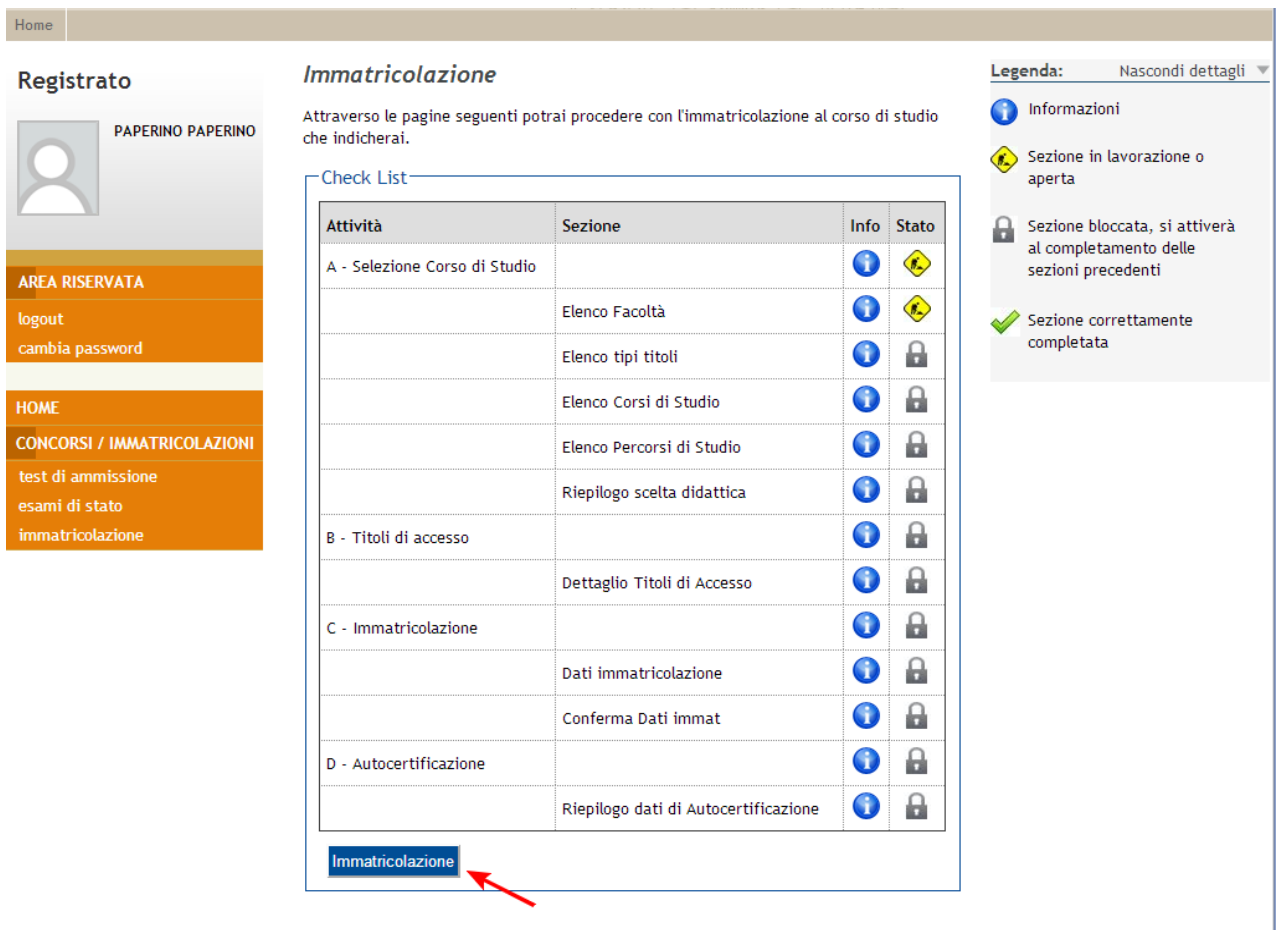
Home

Registrato

PAPERINO PAPERINO

AREA RISERVATA
logout
cambia password

HOME
CONCORSI / IMMATRICOLAZIONI
test di ammissione
esami di stato
immatricolazione

Immatricolazione

Attraverso le pagine seguenti potrai procedere con l'immatricolazione al corso di studio che indicherai.

Check List

| Attività | Sezione | Info | Stato |
|---|---|---|---|
| A - Selezione Corso di Studio | | | |
| | Elenco Facoltà | | |
| | Elenco tipi titoli | | |
| | Elenco Corsi di Studio | | |
| | Elenco Percorsi di Studio | | |
| | Riepilogo scelta didattica | | |
| B - Titoli di accesso | | | |
| | Dettaglio Titoli di Accesso | | |
| C - Immatricolazione | | | |
| | Dati immatricolazione | | |
| | Conferma Dati immat | | |
| D - Autocertificazione | | | |
| | Riepilogo dati di Autocertificazione | | |

Immatricolazione

Legenda: Nascondi dettagli

Informazioni

Sezione in lavorazione o aperta

Sezione bloccata, si attiverà al completamento delle sezioni precedenti

Sezione correttamente completata